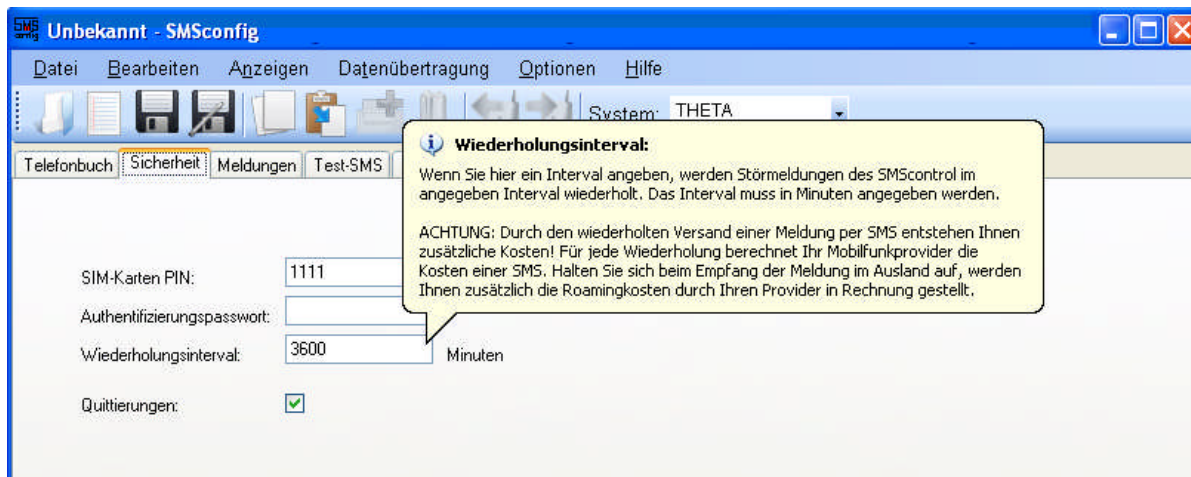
Unbekannt - SMSconfig

Datei Bearbeiten Anzeigen Datenübertragung Optionen Hilfe

System: THETA

Telefonbuch Sicherheit Meldungen Test-SMS

Wiederholungsinterval:

Wenn Sie hier ein Interval angeben, werden Störmeldungen des SMScontrol im angegeben Interval wiederholt. Das Interval muss in Minuten angegeben werden.

ACHTUNG: Durch den wiederholten Versand einer Meldung per SMS entstehen Ihnen zusätzliche Kosten! Für jede Wiederholung berechnet Ihr Mobilfunkprovider die Kosten einer SMS. Halten Sie sich beim Empfang der Meldung im Ausland auf, werden Ihnen zusätzlich die Roamingkosten durch Ihren Provider in Rechnung gestellt.

SIM-Karten PIN: 1111

Authentifizierungspasswort:

Wiederholungsinterval: 3600 Minuten

Quittierungen: